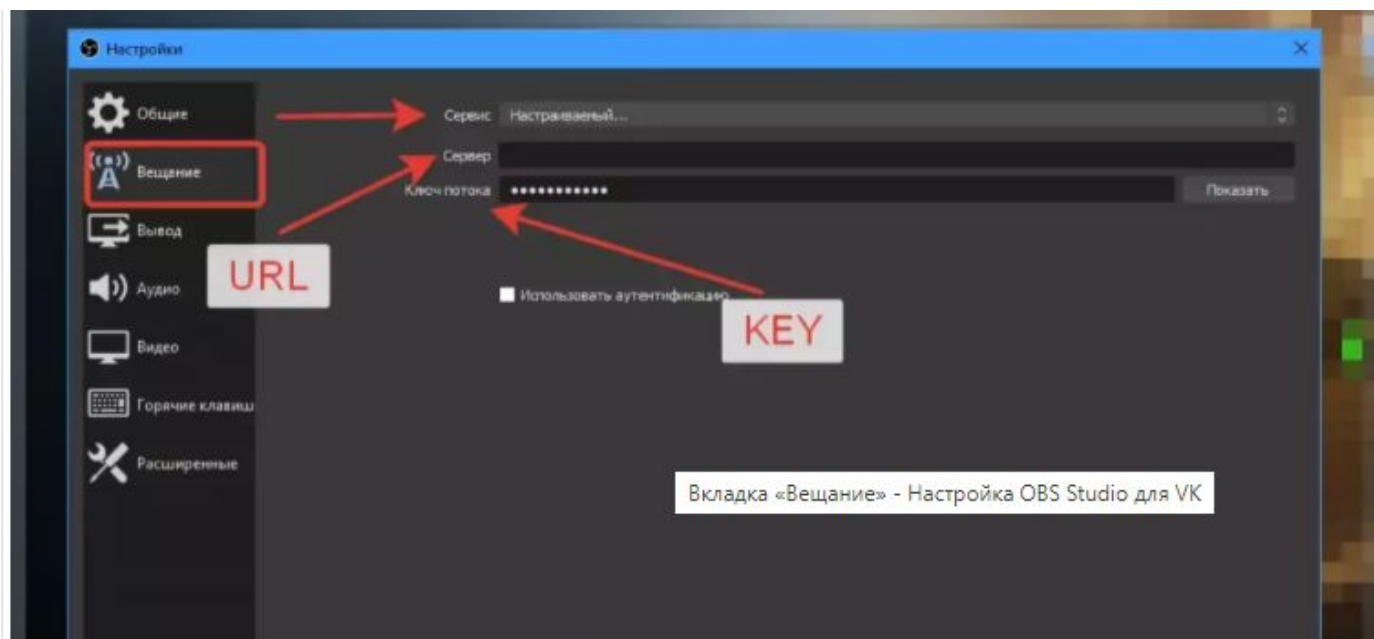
Настройки

Общие
Вещание
Вывод
Аудио
Видео
Горячие клавиш
Расширенные

Сервис Настраиваемый...
Сервер
Ключ потока •••••••••••• Показать

URL

Использовать аутентификацию

KEY

Вкладка «Вещание» - Настройка OBS Studio для VK